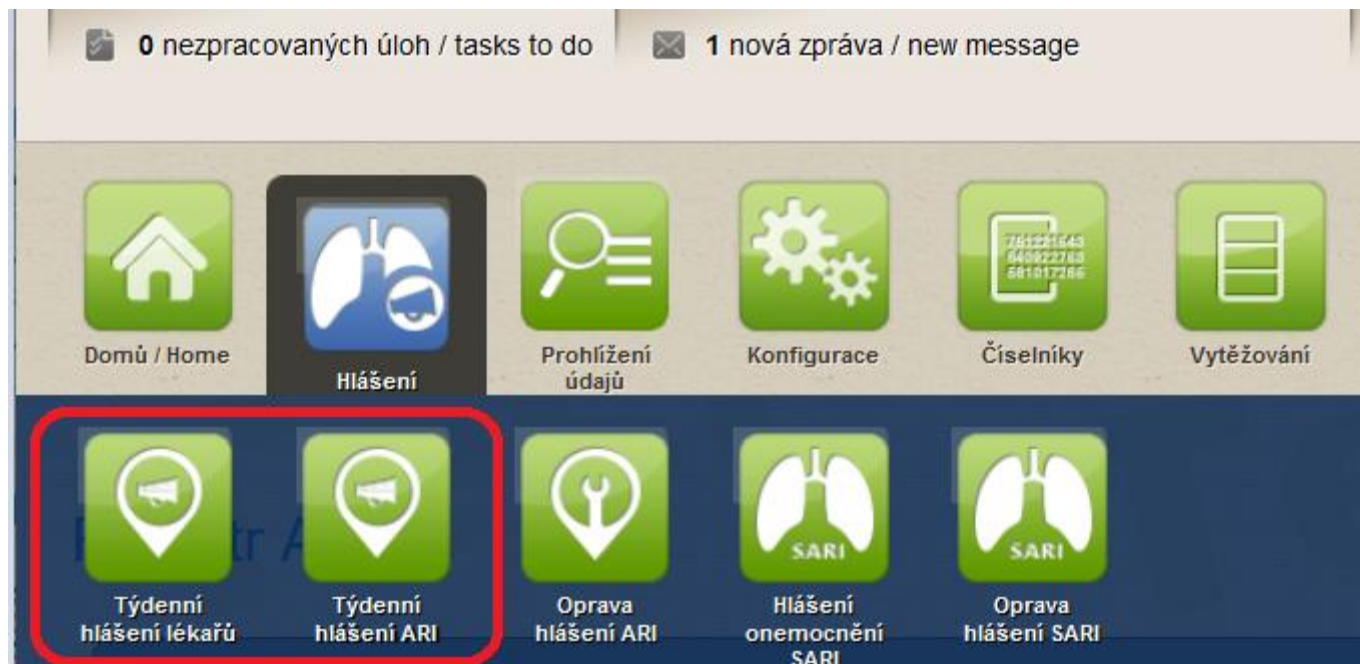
0 nezpracovaných úloh / tasks to do

1 nová zpráva / new message

Domů / Home

Hlášení

Prohlížení údajů

Konfigurace

761221643
640922763
681017266

Číselníky

Vytěžování

Týdenní hlášení lékařů

Týdenní hlášení ARI

Oprava hlášení ARI

SARI

Hlášení onemocnění SARI

SARI

Oprava hlášení SARI